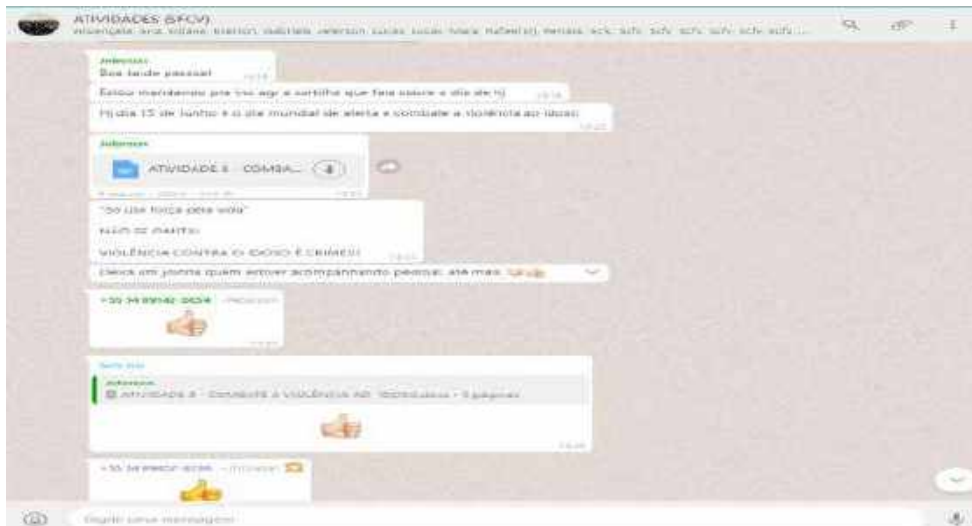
ATIVIDADES (SFCV)
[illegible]

Jeferson
Boa tarde pessoal

Estou mandando pra vcs agr a cartilha que fala sobre o dia de hj

Hj dia 15 de junho é o dia mundial de alerta e combate a violência ao idoso

Jeferson
ATIVIDADE 8 - COMBA...

"So use força pela vida"
NÃO SE OMITA!
VIOLÊNCIA CONTRA O IDOSO É CRIME!!!

Deixa um joinha quem estiver acompanhando pessoal, até mais

+55 34 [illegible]

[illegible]
Jeferson
ATIVIDADE 8 - COMBATE À VIOLÊNCIA AO IDOSO.docx • 5 páginas

+55 34 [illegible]

Digite uma mensagem